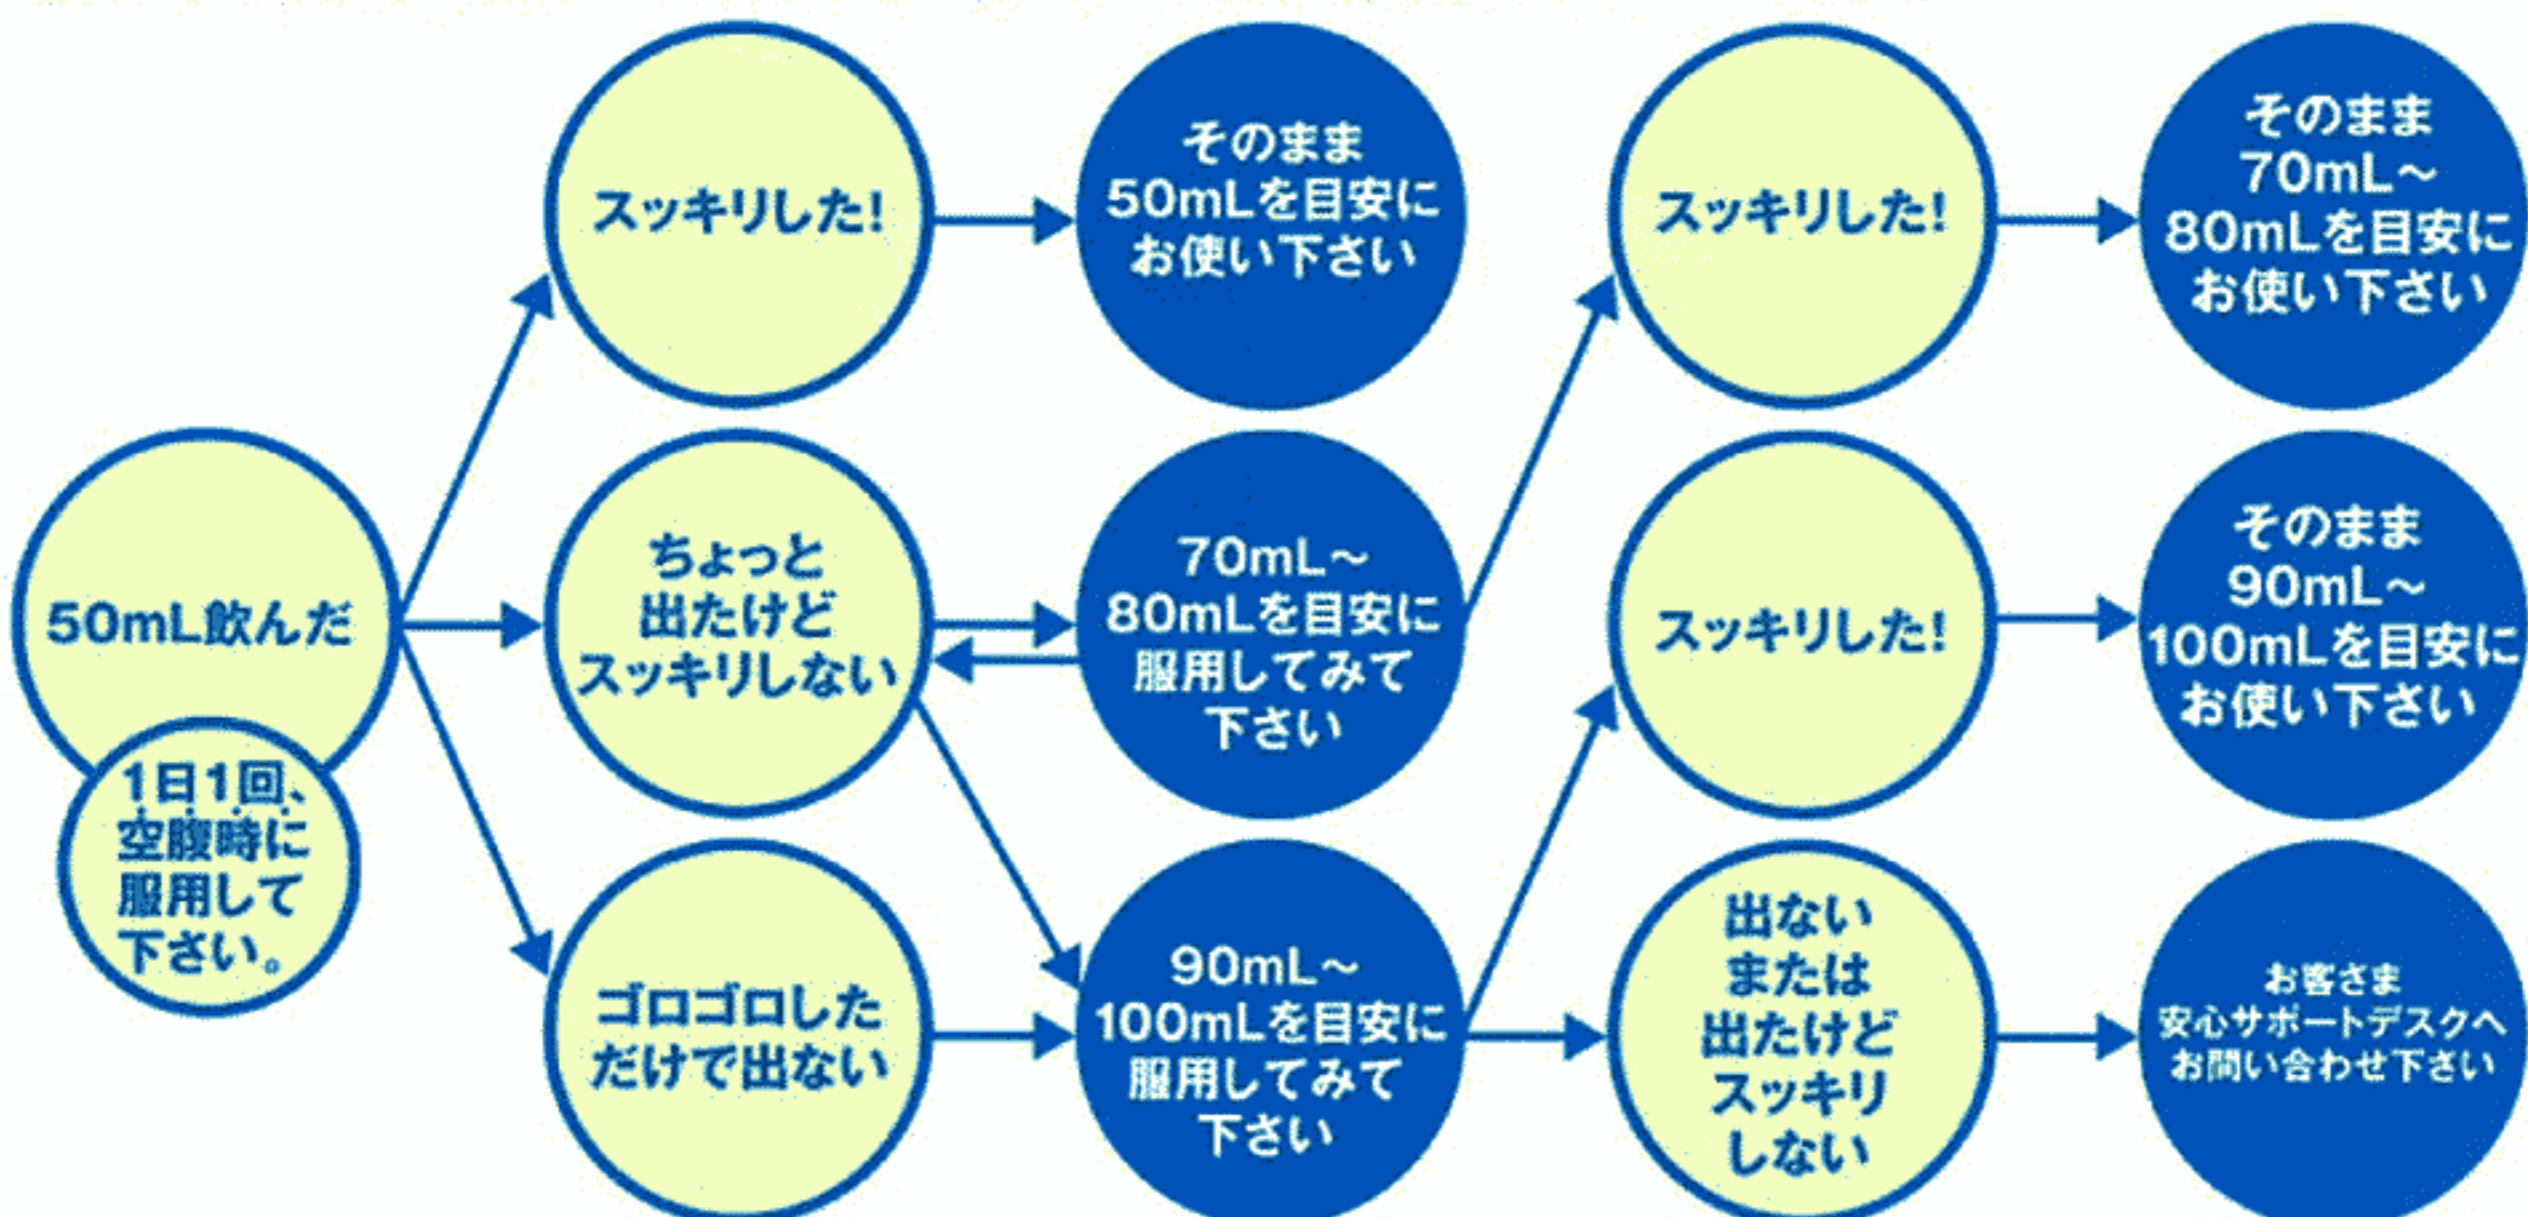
50mL飲んだ

1日1回、空腹時に服用して下さい。

スッキリした!

ちょっと出たけどスッキリしない

ゴロゴロしただけで出ない

そのまま50mLを目安にお使い下さい

70mL～80mLを目安に服用してみて下さい

90mL～100mLを目安に服用してみて下さい

スッキリした!

スッキリした!

出ないまたは出たけどスッキリしない

そのまま70mL～80mLを目安にお使い下さい

そのまま90mL～100mLを目安にお使い下さい

お客さま安心サポートデスクへお問い合わせ下さい